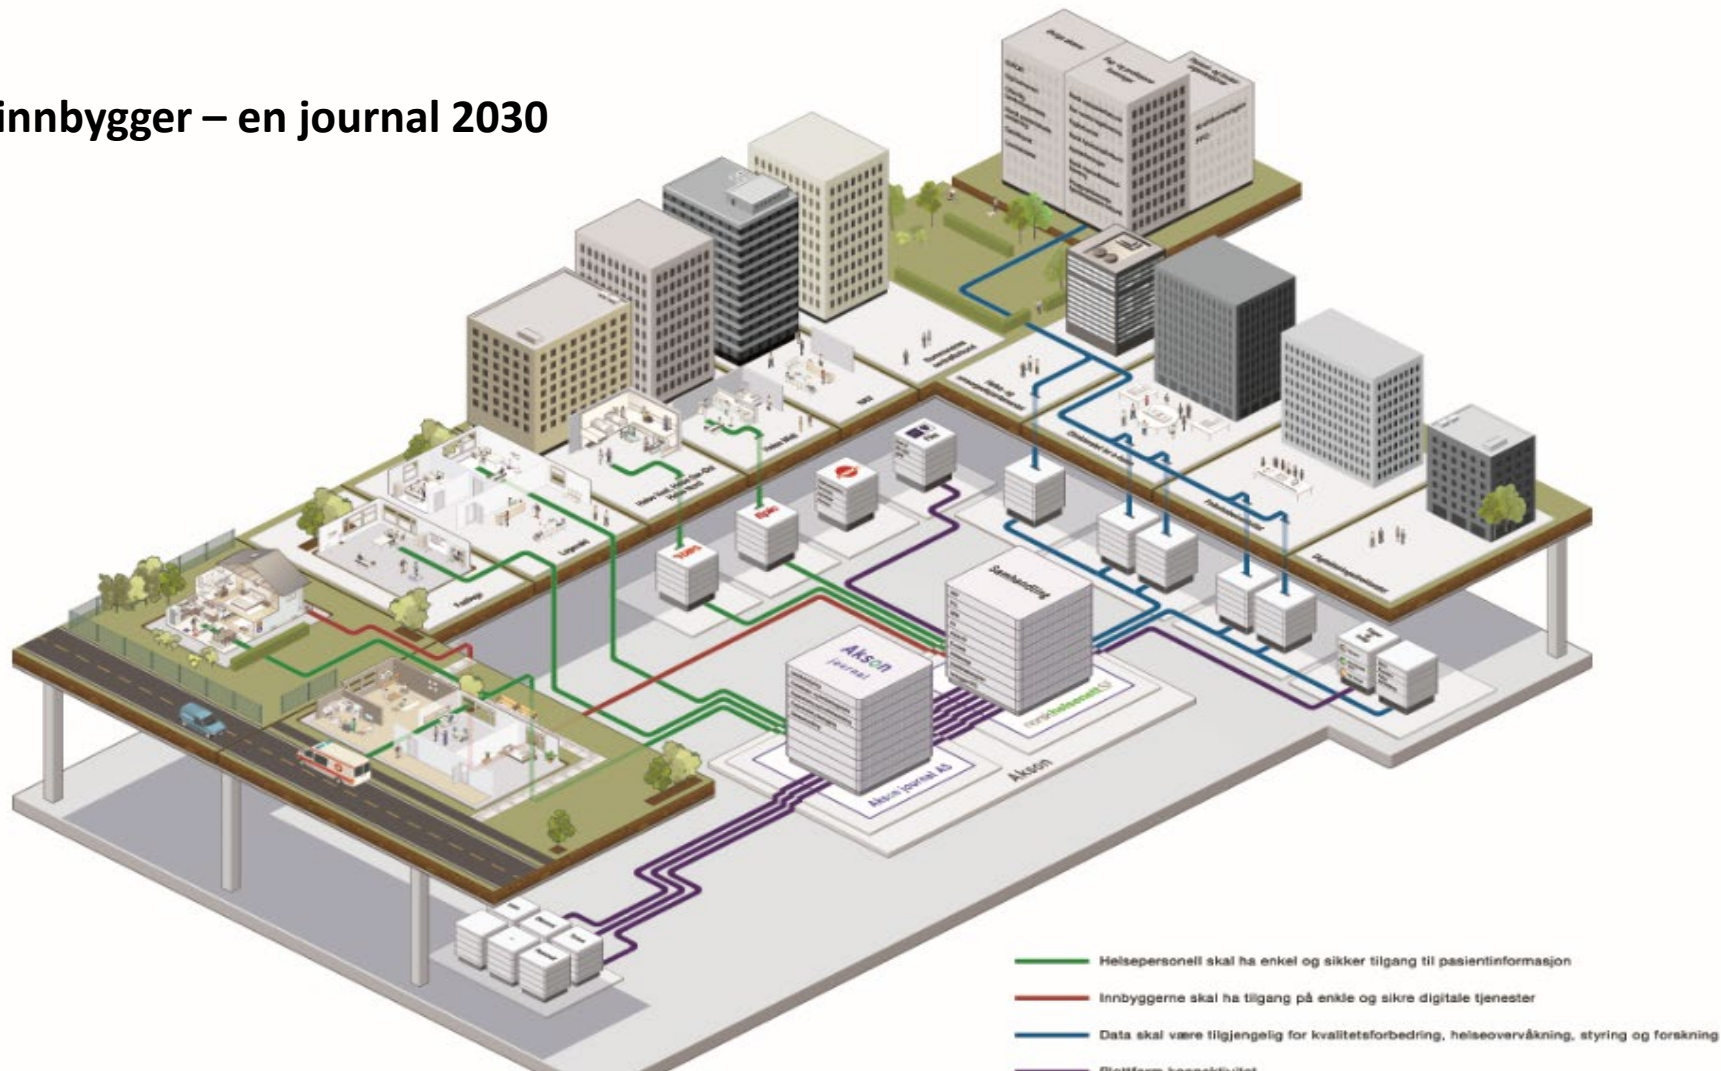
innbygger – en journal 2030

Akson journal

Samhandling

Akson journal AS

Norsk helsenett SF

Akson

Fastlege

Legevakt

Helsepersonell skal ha enkel og sikker tilgang til pasientinformasjon

Innbyggerne skal ha tilgang på enkle og sikre digitale tjenester

Data skal være tilgjengelig for kvalitetsforbedring, helseovervåkning, styring og forskning

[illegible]